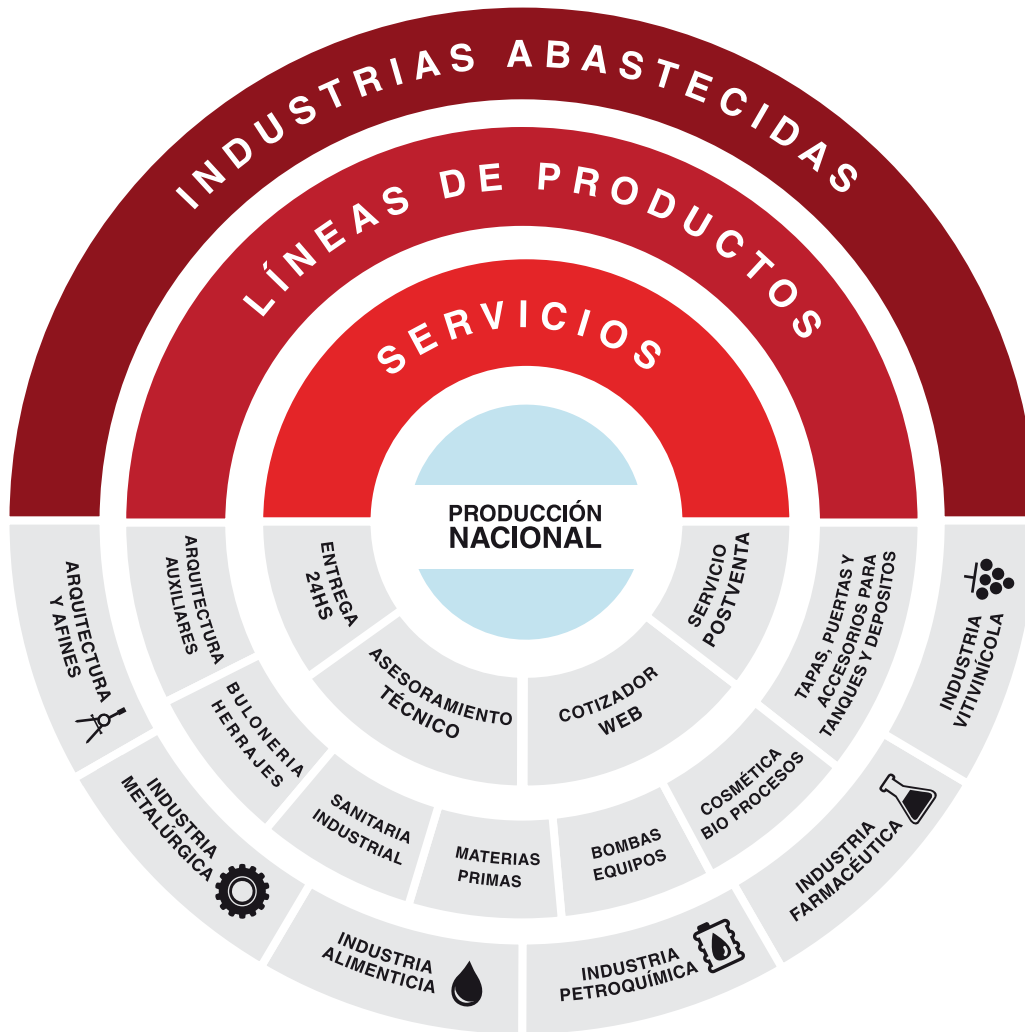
INDUSTRIAS ABASTECIDAS

LÍNEAS DE PRODUCTOS

SERVICIOS

PRODUCCIÓN NACIONAL

ENTREGA 24HS

ASESORAMIENTO TÉCNICO

COTIZADOR WEB

SERVICIO POSTVENTA

ARQUITECTURA AUXILIARES

BULONERIA HERRAJES

SANITARIA INDUSTRIAL

MATERIAS PRIMAS

BOMBAS EQUIPOS

COSMÉTICA BIO PROCESOS

TAPAS, PUERTAS Y ACCESORIOS PARA TANQUES Y DEPOSITOS

ARQUITECTURA Y AFINES

INDUSTRIA METALÚRGICA

INDUSTRIA ALIMENTICIA

INDUSTRIA PETROQUÍMICA

INDUSTRIA FARMACÉUTICA

INDUSTRIA VITIVINÍCOLA